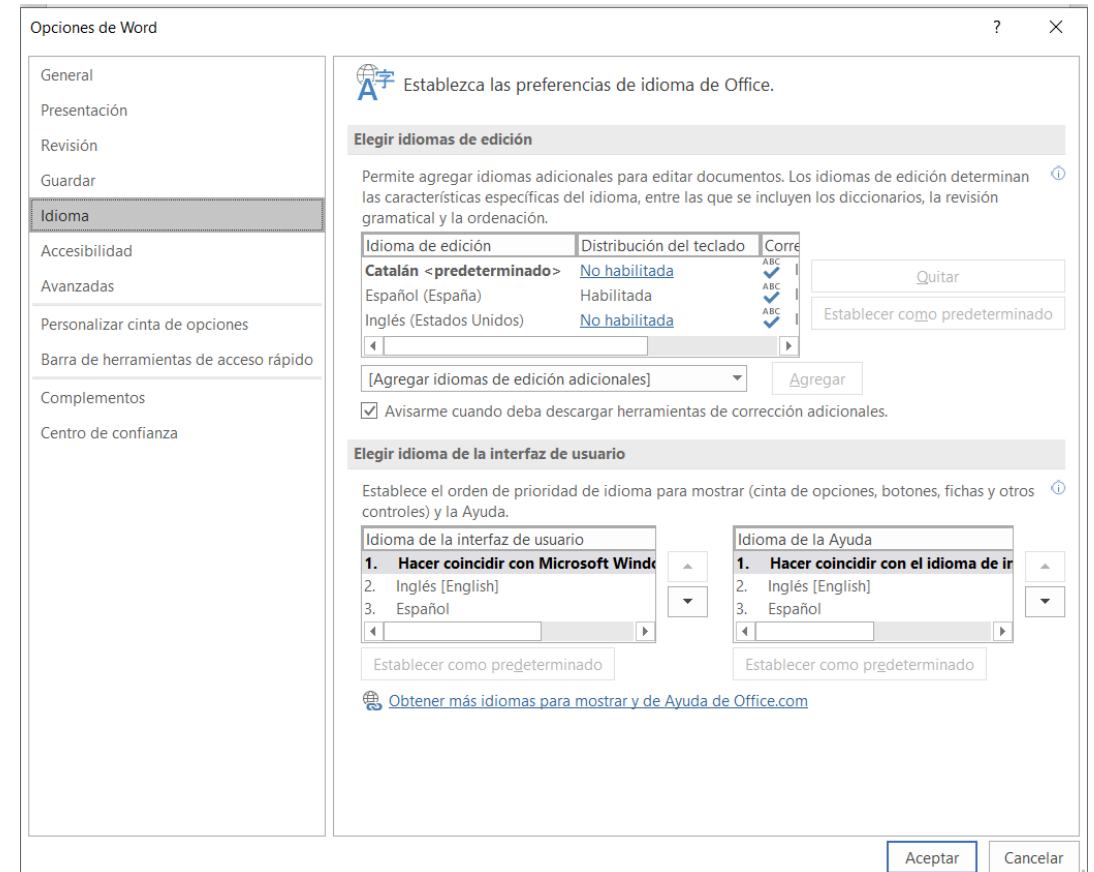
Opciones de Word

?

General
Presentación
Revisión
Guardar
Idioma
Accesibilidad
Avanzadas
Personalizar cinta de opciones
Barra de herramientas de acceso rápido
Complementos
Centro de confianza

Establezca las preferencias de idioma de Office.

Elegir idiomas de edición

Permite agregar idiomas adicionales para editar documentos. Los idiomas de edición determinan las características específicas del idioma, entre las que se incluyen los diccionarios, la revisión gramatical y la ordenación.

| Idioma de edición | Distribución del teclado | Corre |
|---|---|---|
| **Catalán <predeterminado>** | No habilitada | ABC |
| Español (España) | Habilitada | ABC |
| Inglés (Estados Unidos) | No habilitada | ABC |

Quitar

Establecer como predeterminado

[Agregar idiomas de edición adicionales]

Agregar

Avisarme cuando deba descargar herramientas de corrección adicionales.

Elegir idioma de la interfaz de usuario

Establece el orden de prioridad de idioma para mostrar (cinta de opciones, botones, fichas y otros controles) y la Ayuda.

Idioma de la interfaz de usuario
**1. Hacer coincidir con Microsoft Windo**
2. Inglés [English]
3. Español

Establecer como predeterminado

Idioma de la Ayuda
**1. Hacer coincidir con el idioma de ir**
2. Inglés [English]
3. Español

Establecer como predeterminado

Obtener más idiomas para mostrar y de Ayuda de Office.com

Aceptar

Cancelar